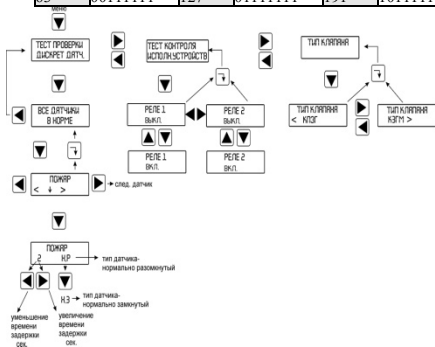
меню

ТЕСТ ПРОВЕРКИ ДИСКРЕТ ДАТЧ.

ВСЕ ДАТЧИКИ В НОРМЕ

ПОЖАР
< ↓ >

след. датчик

ТЕСТ КОНТРОЛЯ ИСПОЛН.УСТРОЙСТВ

РЕЛЕ 1
ВЫКЛ.

РЕЛЕ 2
ВЫКЛ.

РЕЛЕ 1
ВКЛ.

РЕЛЕ 2
ВКЛ.

ТИП КЛАПАНА

ТИП КЛАПАНА
< КПЗГ

ТИП КЛАПАНА
КЗГМ >

ПОЖАР
2 Н.Р

тип датчика-нормально разомкнутый

Н.З

тип датчика-нормально замкнутый

уменьшение времени задержки сек.

увеличение времени задержки сек.